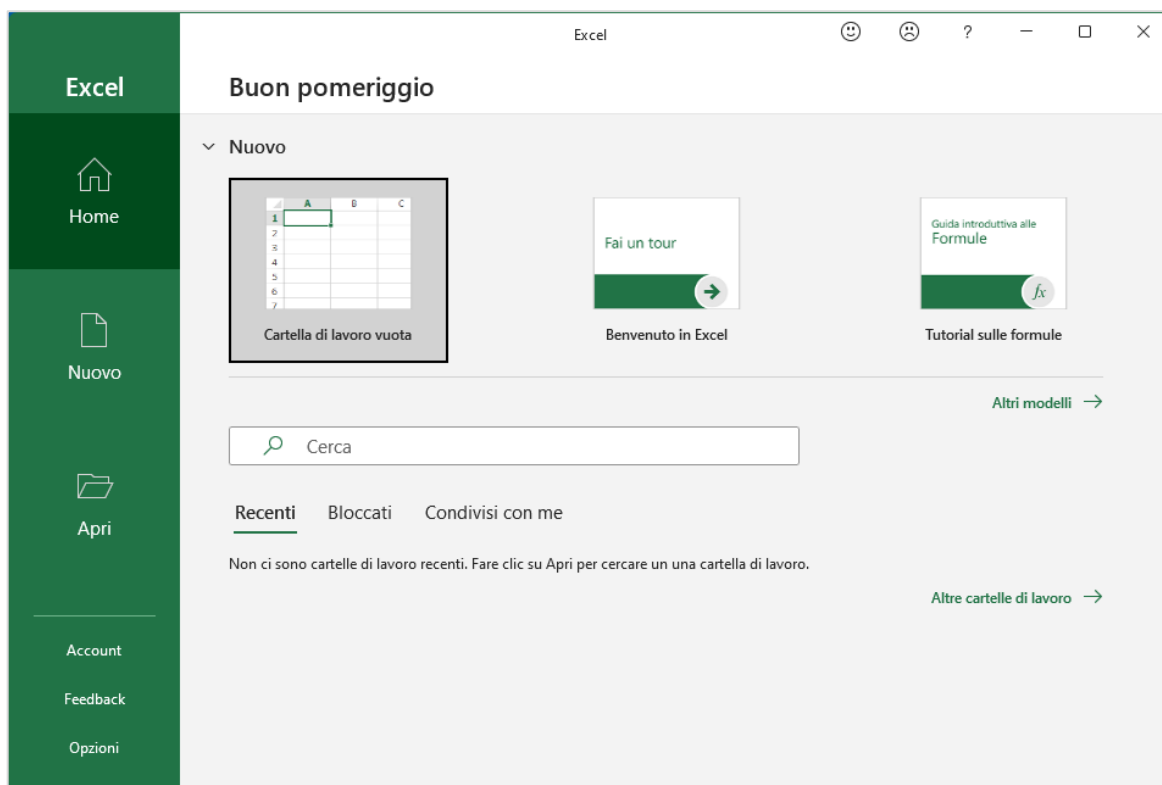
Excel

?

Excel

Home

Nuovo

Apri

Account

Feedback

Opzioni

Buon pomeriggio

Nuovo

| | A | B | C |
|---|---|---|---|
| 1 | | | |
| 2 | | | |
| 3 | | | |
| 4 | | | |
| 5 | | | |
| 6 | | | |
| 7 | | | |

Cartella di lavoro vuota

Fai un tour

Benvenuto in Excel

Guida introduttiva alle
Formule

$fx$

Tutorial sulle formule

Altri modelli →

Cerca

Recenti Bloccati Condivisi con me

Non ci sono cartelle di lavoro recenti. Fare clic su Apri per cercare un una cartella di lavoro.

Altre cartelle di lavoro →